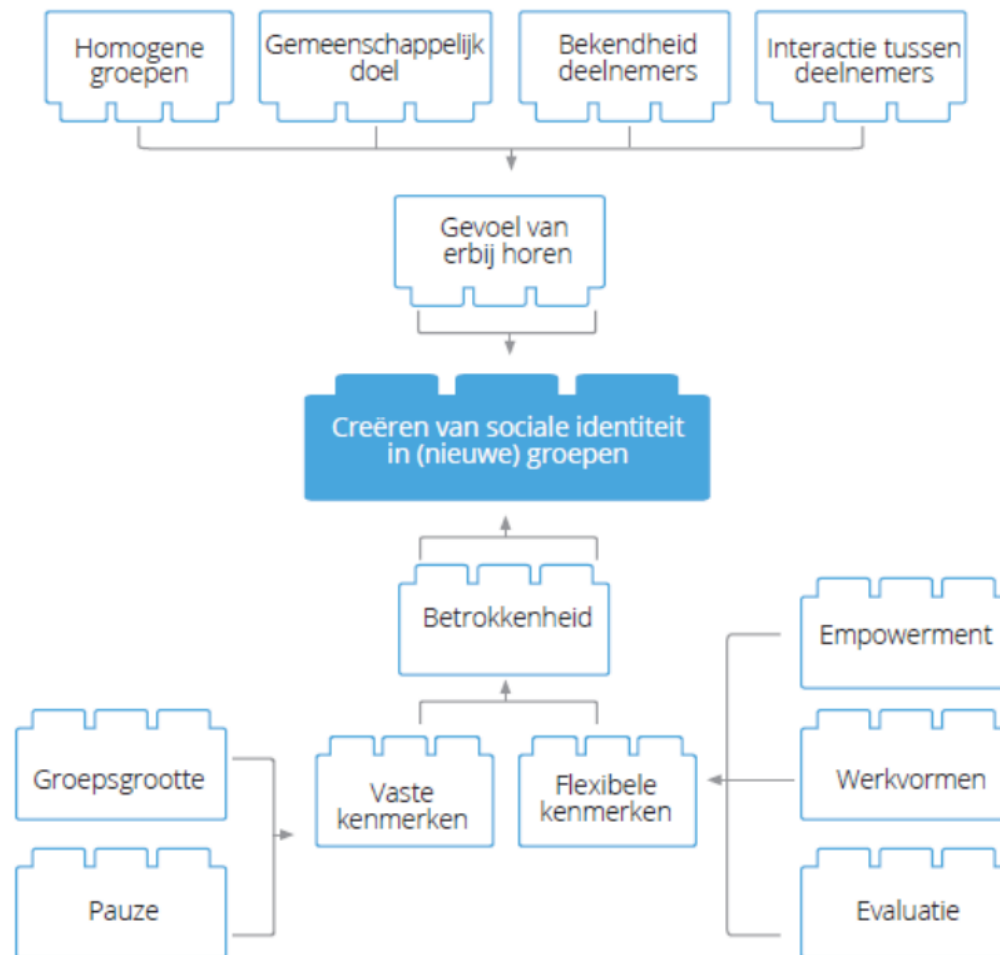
Homogene groepen

Gemeenschappelijk doel

Bekendheid deelnemers

Interactie tussen deelnemers

Gevoel van erbij horen

Creëren van sociale identiteit in (nieuwe) groepen

Betrokkenheid

Empowerment

Groepsgrootte

Vaste kenmerken

Flexibele kenmerken

Werkvormen

Pauze

Evaluatie